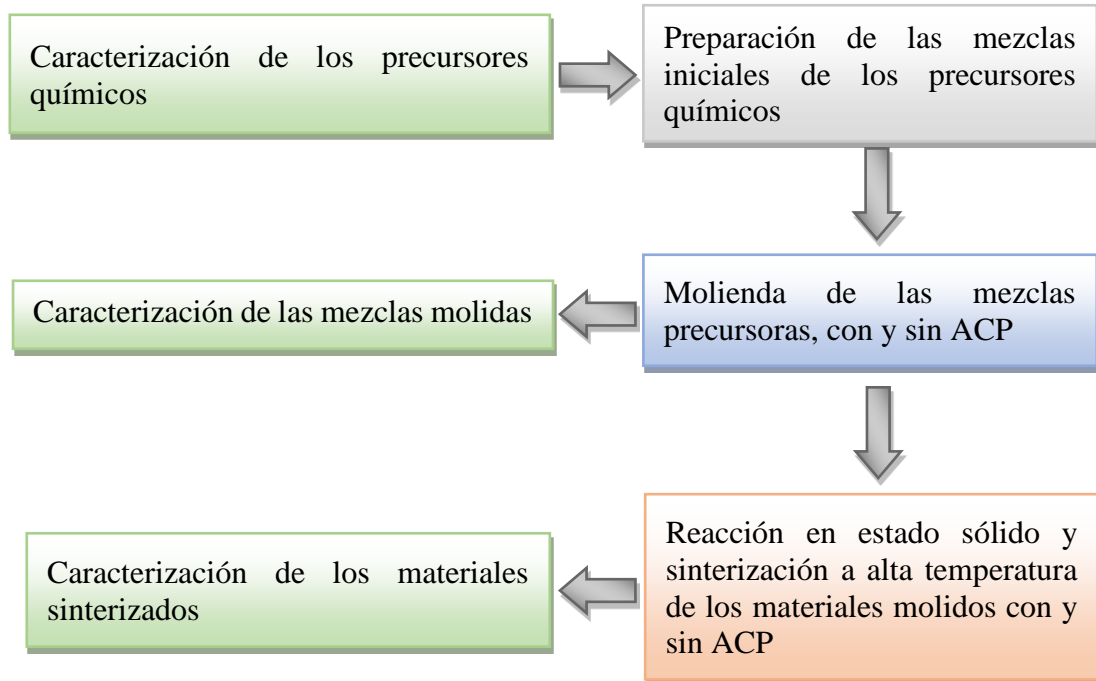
Caracterización de los precursores químicos

Preparación de las mezclas iniciales de los precursores químicos

Molienda de las mezclas precursoras, con y sin ACP

Caracterización de las mezclas molidas

Reacción en estado sólido y sinterización a alta temperatura de los materiales molidos con y sin ACP

Caracterización de los materiales sinterizados